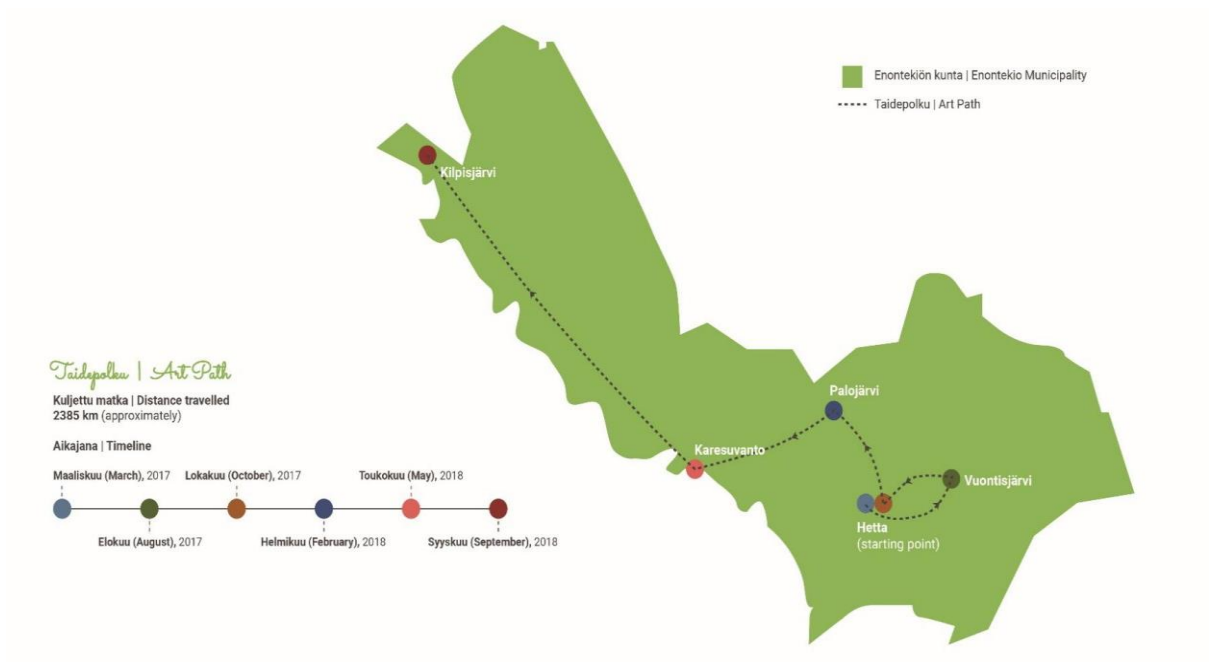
Enontekiön kunta | Enontekio Municipality
Taidepolku | Art Path

Kilpisjärvi

Palojärvi

Karesuvanto

Vuontisjärvi

Hetta
(starting point)

Taidepolku | Art Path
Kuljettu matka | Distance travelled
2385 km (approximately)

Aikajana | Timeline

Maaliskuu (March), 2017
Lokakuu (October), 2017
Toukokuu (May), 2018
Elokuu (August), 2017
Helmikuu (February), 2018
Syyskuu (September), 2018